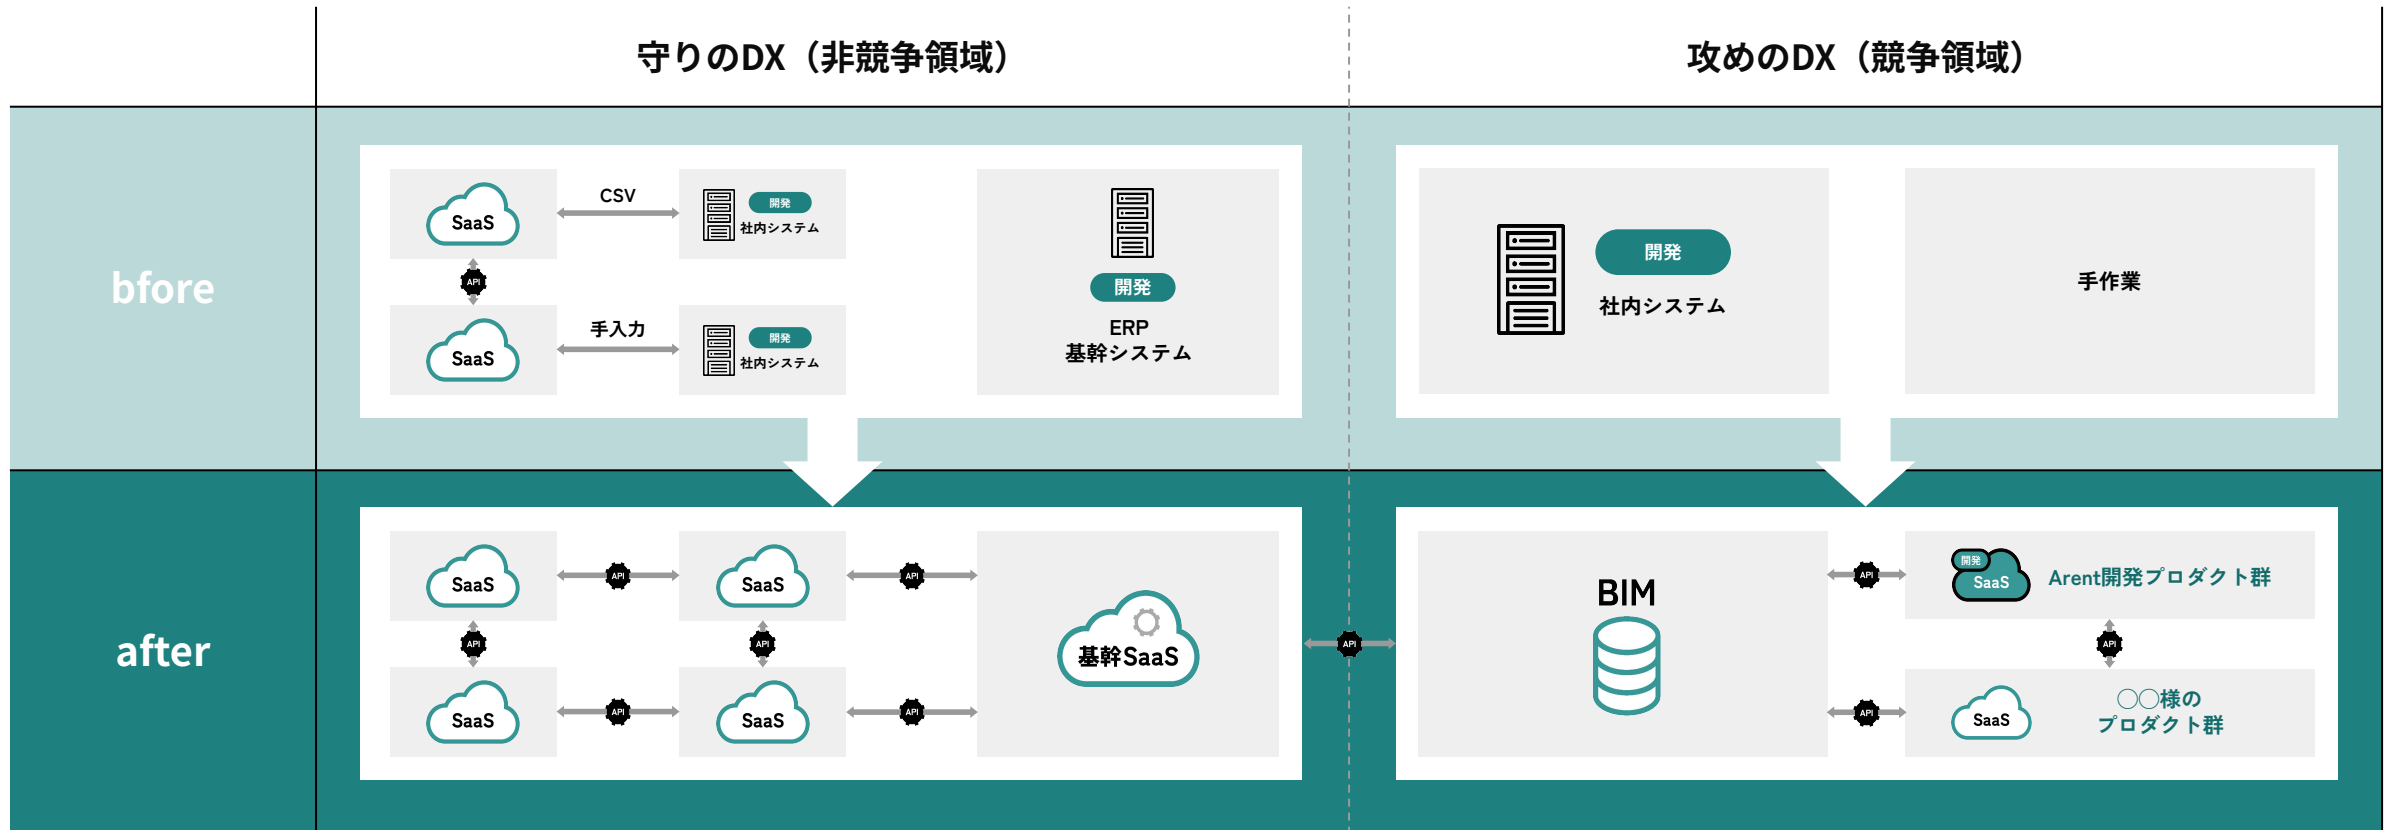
守りのDX（非競争領域）

攻めのDX（競争領域）

bfore

SaaS

CSV

開発
社内システム

API

SaaS

手入力

開発
社内システム

開発
ERP
基幹システム

開発
社内システム

手作業

after

SaaS

API

SaaS

API

API

API

SaaS

API

SaaS

API

基幹SaaS

API

BIM

API

開発
SaaS

Arent開発プロダクト群

API

API

SaaS

○○様の
プロダクト群